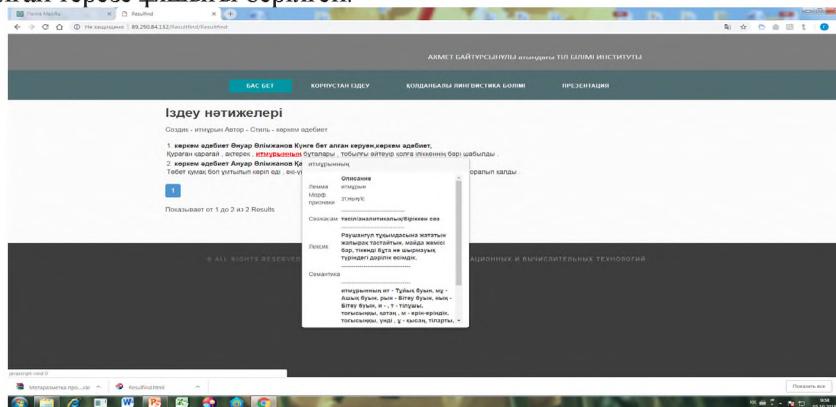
Panno Mapfly | ResultFind

Не защищено | 89.250.84.132/ResultFind/ResultFind

АХМЕТ БАЙТҰРСЫНҰЛЫ атындағы ТІЛ БІЛІМІ ИНСТИТУТЫ

БАС БЕТ | КОРПУСТАН ІЗДЕУ | ҚОЛДАНБАЛЫ ЛИНГВИСТИКА БӨЛІМІ | ПРЕЗЕНТАЦИЯ

Іздеу нәтижелері

Создик - итиұрын Автор - Стиль - көркем әдебиет

1. көркем әдебиет Өнуар Әлімжанов Күнге бет алған керуен,көркем әдебиет,
Құраған қарағай , әктерек , итиұрынның буталары , тобылғы әйтеуір қолға ілікеннің бәрі шабылды .
2. көркем әдебиет Ануар Әлімжанов Қ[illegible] итиұрынның
Төбет қумақ боп ұмтылып көріп еді , ек-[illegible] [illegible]орапып қалды .

1

Показывает от 1 до 2 из 2 Results

© ALL RIGHTS RESERVE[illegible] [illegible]АЦИОННЫХ И ВЫЧИСЛИТЕЛЬНЫХ ТЕХНОЛОГИЙ

Описание
Лемма итиұрын
Морф признаки ЗТ,Неріс
Сөзжасам тәсіл/аналитикалық/біріккен сөз
Лексик Раушангүл тұқымдасына жататын жапырақ тастайтын, майда жемісі бар, тікенді бұта не шырмауық түріндегі дәрілік өсімдік.
Семантика
итиұрынның ит - Түйық буын, иу - Ашық буын, рын - Бітеу буын, ның - Бітеу буын, и - , т - тілшы, тоғысыңы, қатаң , м - ерін-еріндік, тоғысыңы, үнді , ұ - қысаң, тіларты, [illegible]

javascript:void 0

Мегаразметка про....xlsx | ResultFind.html

Показать все